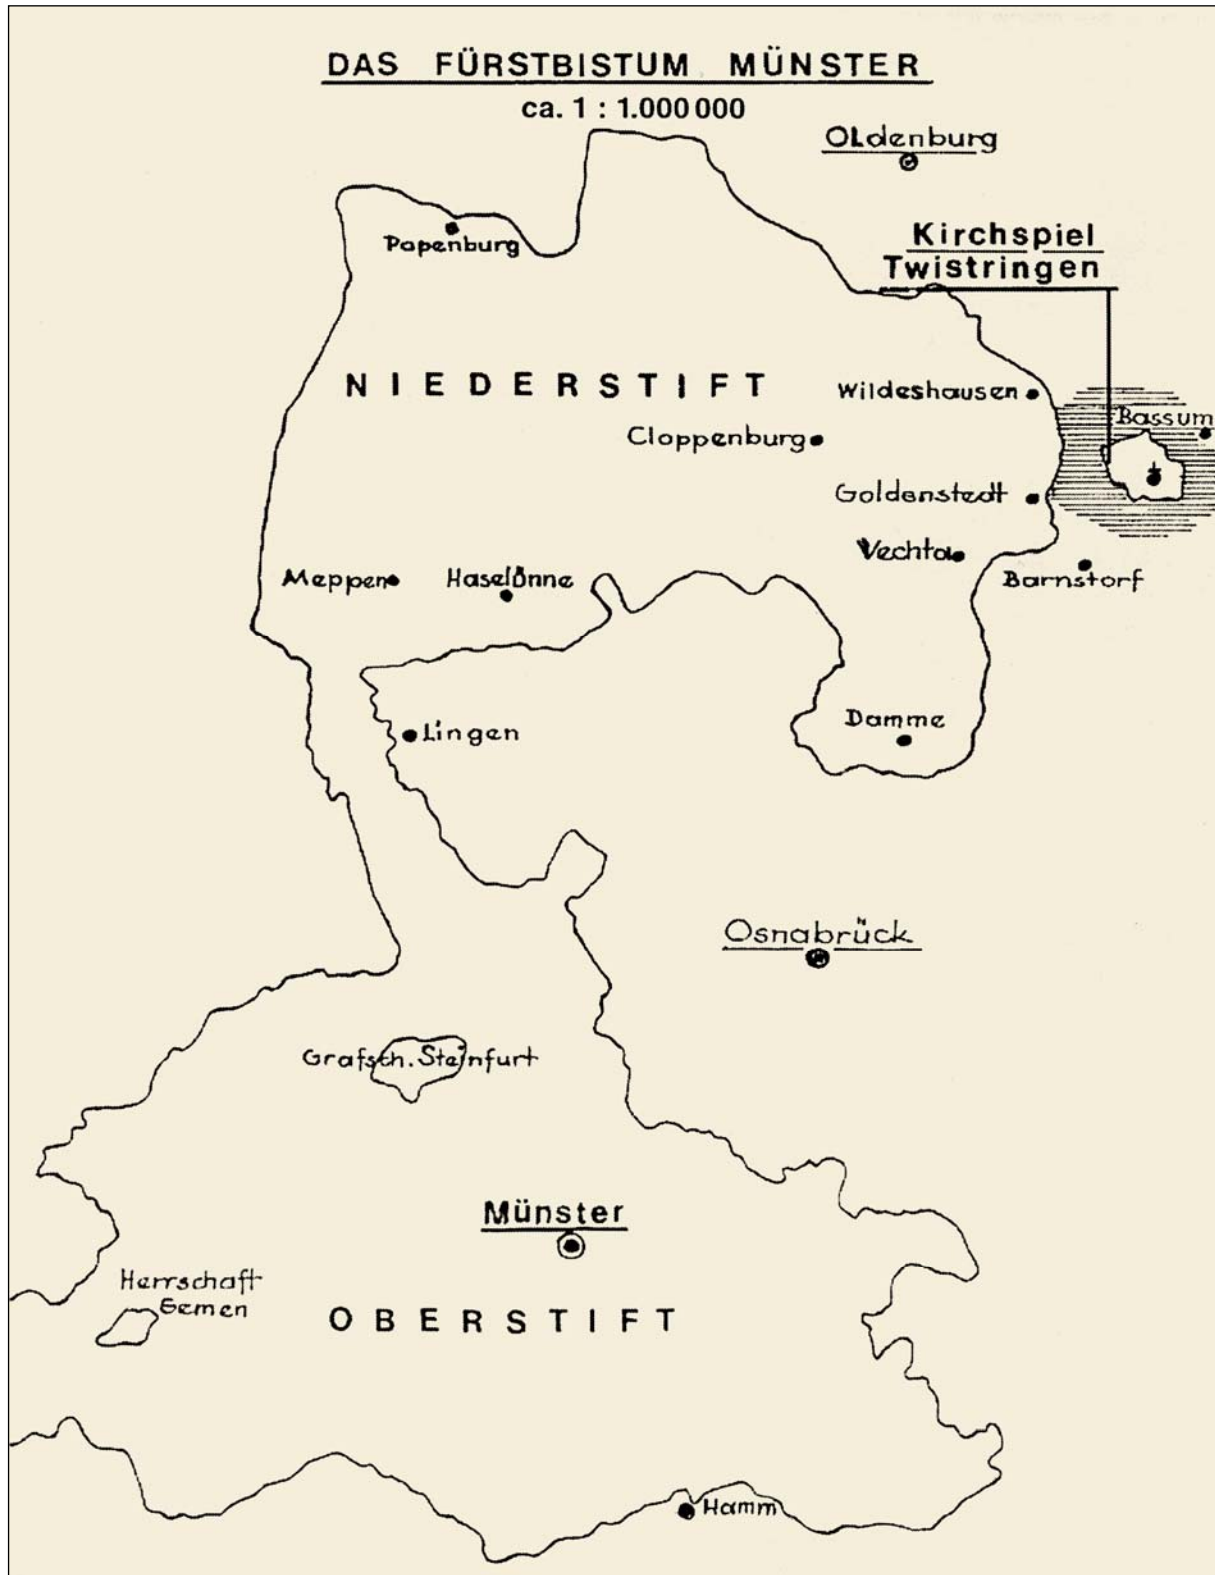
DAS FÜRSTBISTUM MÜNSTER
ca. 1 : 1.000000

Oldenburg

Kirchspiel Twistringen

Papenburg

NIEDERSTIFT

Wildeshausen

Bassum

Cloppenburg

Goldenstedt

Vechta

Barnstorf

Meppen

Haselünne

Lingen

Damme

Osnabrück

Grafsch. Steinfurt

Münster

Herrschaft Gemen

OBERSTIFT

Hamm